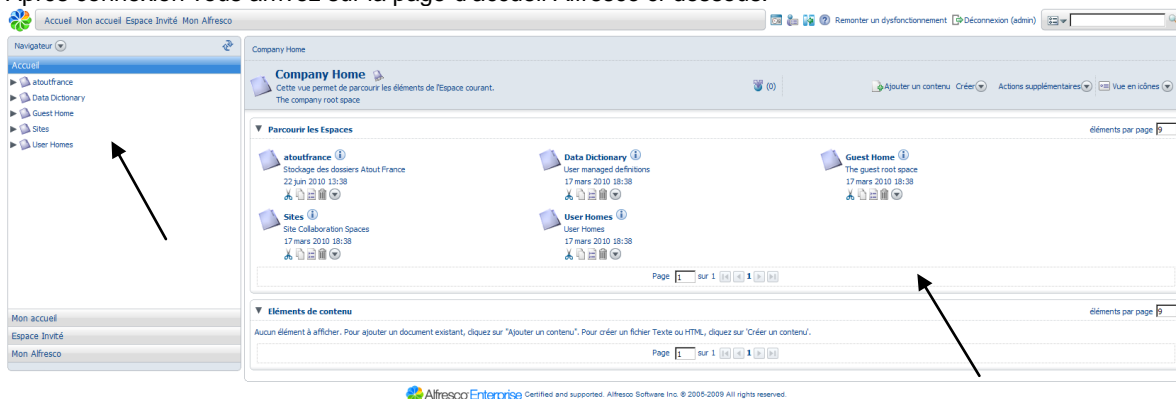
Après connexion vous arrivez sur la page d'accueil Alfresco ci-dessous.

Accueil Mon accueil Espace Invité Mon Alfresco

Remonter un dysfonctionnement Déconnexion (admin)

Navigateur

Accueil
atoutfrance
Data Dictionary
Guest Home
Sites
User Homes

Mon accueil
Espace Invité
Mon Alfresco

Company Home

Company Home
Cette vue permet de parcourir les éléments de l'Espace courant.
The company root space

(0)

Ajouter un contenu Créer Actions supplémentaires Vue en icônes

Parcourir les Espaces

éléments par page 9

atoutfrance
Stockage des dossiers Atout France
22 juin 2010 13:38

Data Dictionary
User managed definitions
17 mars 2010 18:38

Guest Home
The guest root space
17 mars 2010 18:38

Sites
Site Collaboration Spaces
17 mars 2010 18:38

User Homes
User Homes
17 mars 2010 18:38

Page 1 sur 1 1

Eléments de contenu

éléments par page 9

Aucun élément à afficher. Pour ajouter un document existant, cliquez sur "Ajouter un contenu". Pour créer un fichier Texte ou HTML, cliquez sur 'Créer un contenu'.

Page 1 sur 1 1

Alfresco Enterprise Certified and supported. Alfresco Software Inc. © 2005-2009 All rights reserved.